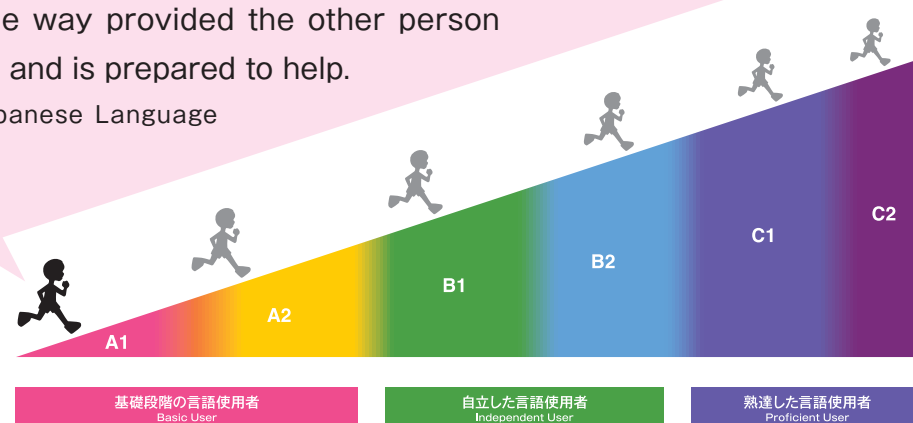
e way provided the other person and is prepared to help.

panese Language

A1

A2

B1

B2

C1

C2

基礎段階の言語使用者
Basic User

自立した言語使用者
Independent User

熟達した言語使用者
Proficient User